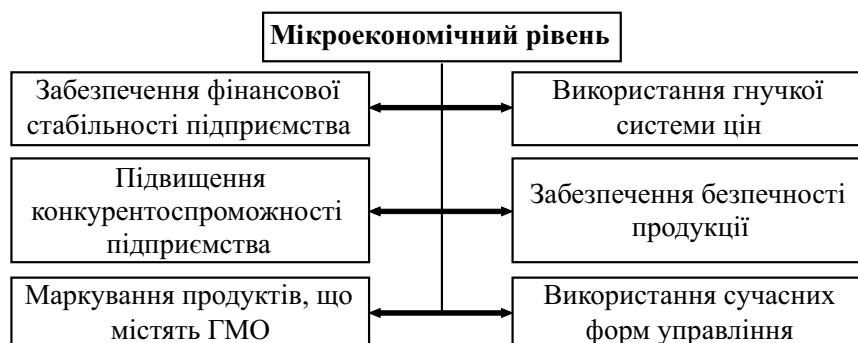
Мікроекономічний рівень

Забезпечення фінансової стабільності підприємства

Використання гнучкої системи цін

Підвищення конкурентоспроможності підприємства

Забезпечення безпечності продукції

Маркування продуктів, що містять ГМО

Використання сучасних форм управління